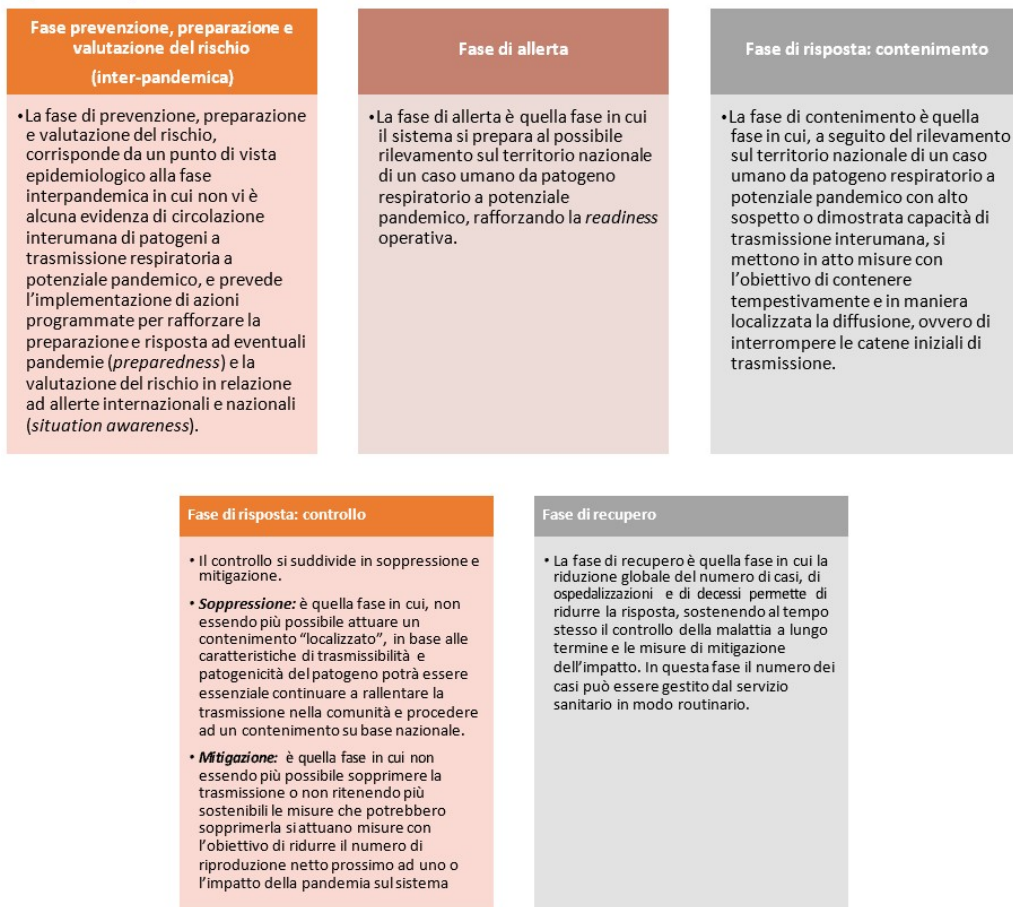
Fase prevenzione, preparazione e valutazione del rischio

(inter-pandemica)

•La fase di prevenzione, preparazione e valutazione del rischio, corrisponde da un punto di vista epidemiologico alla fase interpandemica in cui non vi è alcuna evidenza di circolazione interumana di patogeni a trasmissione respiratoria a potenziale pandemico, e prevede l'implementazione di azioni programmate per rafforzare la preparazione e risposta ad eventuali pandemie (*preparedness*) e la valutazione del rischio in relazione ad allerte internazionali e nazionali (*situation awareness*).

Fase di allerta

•La fase di allerta è quella fase in cui il sistema si prepara al possibile rilevamento sul territorio nazionale di un caso umano da patogeno respiratorio a potenziale pandemico, rafforzando la *readiness* operativa.

Fase di risposta: contenimento

•La fase di contenimento è quella fase in cui, a seguito del rilevamento sul territorio nazionale di un caso umano da patogeno respiratorio a potenziale pandemico con alto sospetto o dimostrata capacità di trasmissione interumana, si mettono in atto misure con l'obiettivo di contenere tempestivamente e in maniera localizzata la diffusione, ovvero di interrompere le catene iniziali di trasmissione.

Fase di risposta: controllo

• Il controllo si suddivide in soppressione e mitigazione.

• ***Soppressione:*** è quella fase in cui, non essendo più possibile attuare un contenimento "localizzato", in base alle caratteristiche di trasmissibilità e patogenicità del patogeno potrà essere essenziale continuare a rallentare la trasmissione nella comunità e procedere ad un contenimento su base nazionale.

• ***Mitigazione:*** è quella fase in cui non essendo più possibile sopprimere la trasmissione o non ritenendo più sostenibili le misure che potrebbero sopprimerla si attuano misure con l'obiettivo di ridurre il numero di riproduzione netto prossimo ad uno o l'impatto della pandemia sul sistema

Fase di recupero

• La fase di recupero è quella fase in cui la riduzione globale del numero di casi, di ospedalizzazioni e di decessi permette di ridurre la risposta, sostenendo al tempo stesso il controllo della malattia a lungo termine e le misure di mitigazione dell'impatto. In questa fase il numero dei casi può essere gestito dal servizio sanitario in modo routinario.